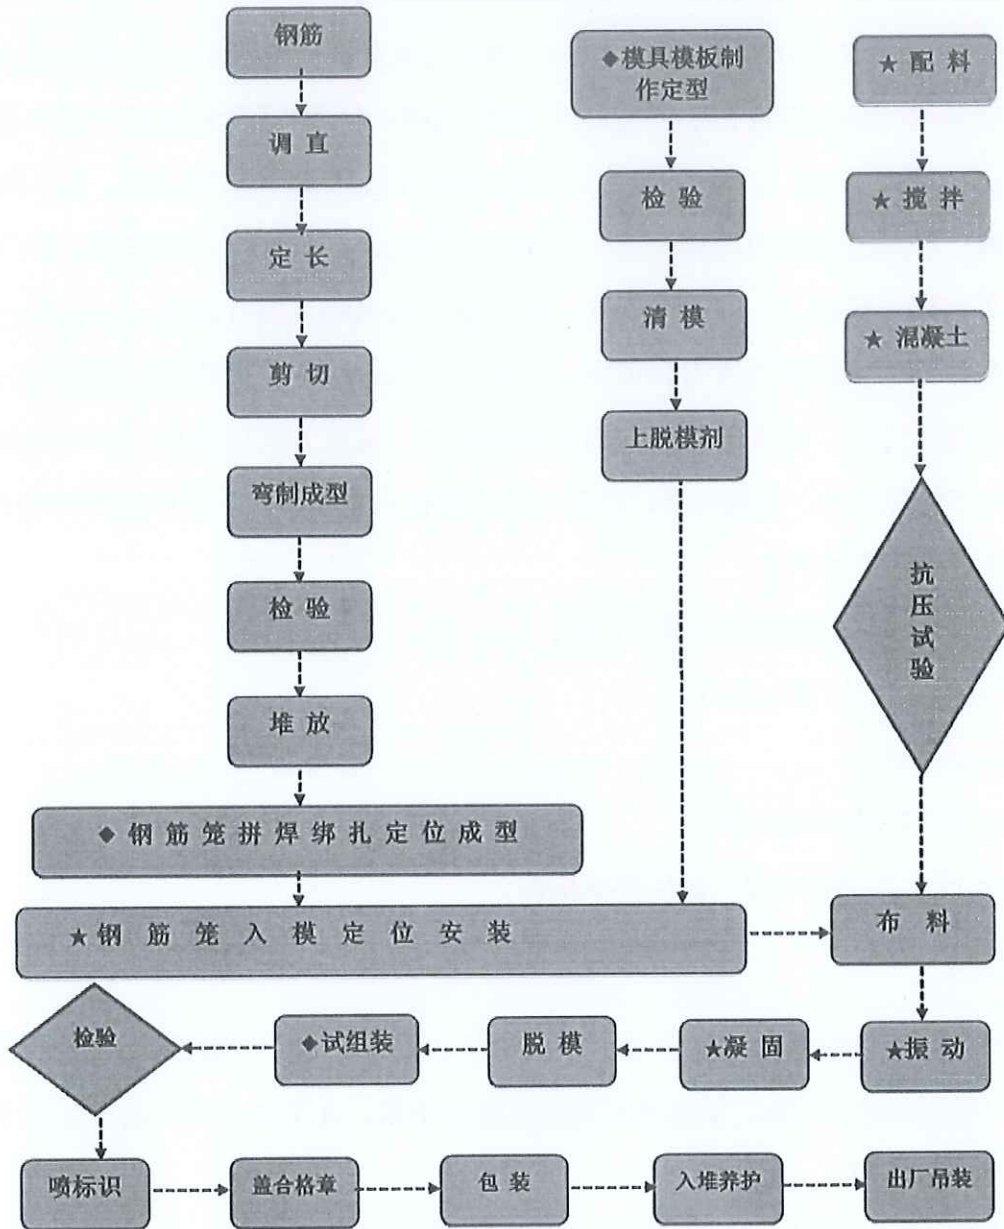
钢筋

调直

定长

剪切

弯制成型

检验

堆放

◆模具模板制作定型

检验

清模

上脱模剂

★配料

★搅拌

★混凝土

抗压试验

◆钢筋笼拼焊绑扎定位成型

★钢筋笼入模定位安装

布料

★振动

★凝固

脱模

◆试组装

检验

喷标识

盖合格章

包装

入堆养护

出厂吊装